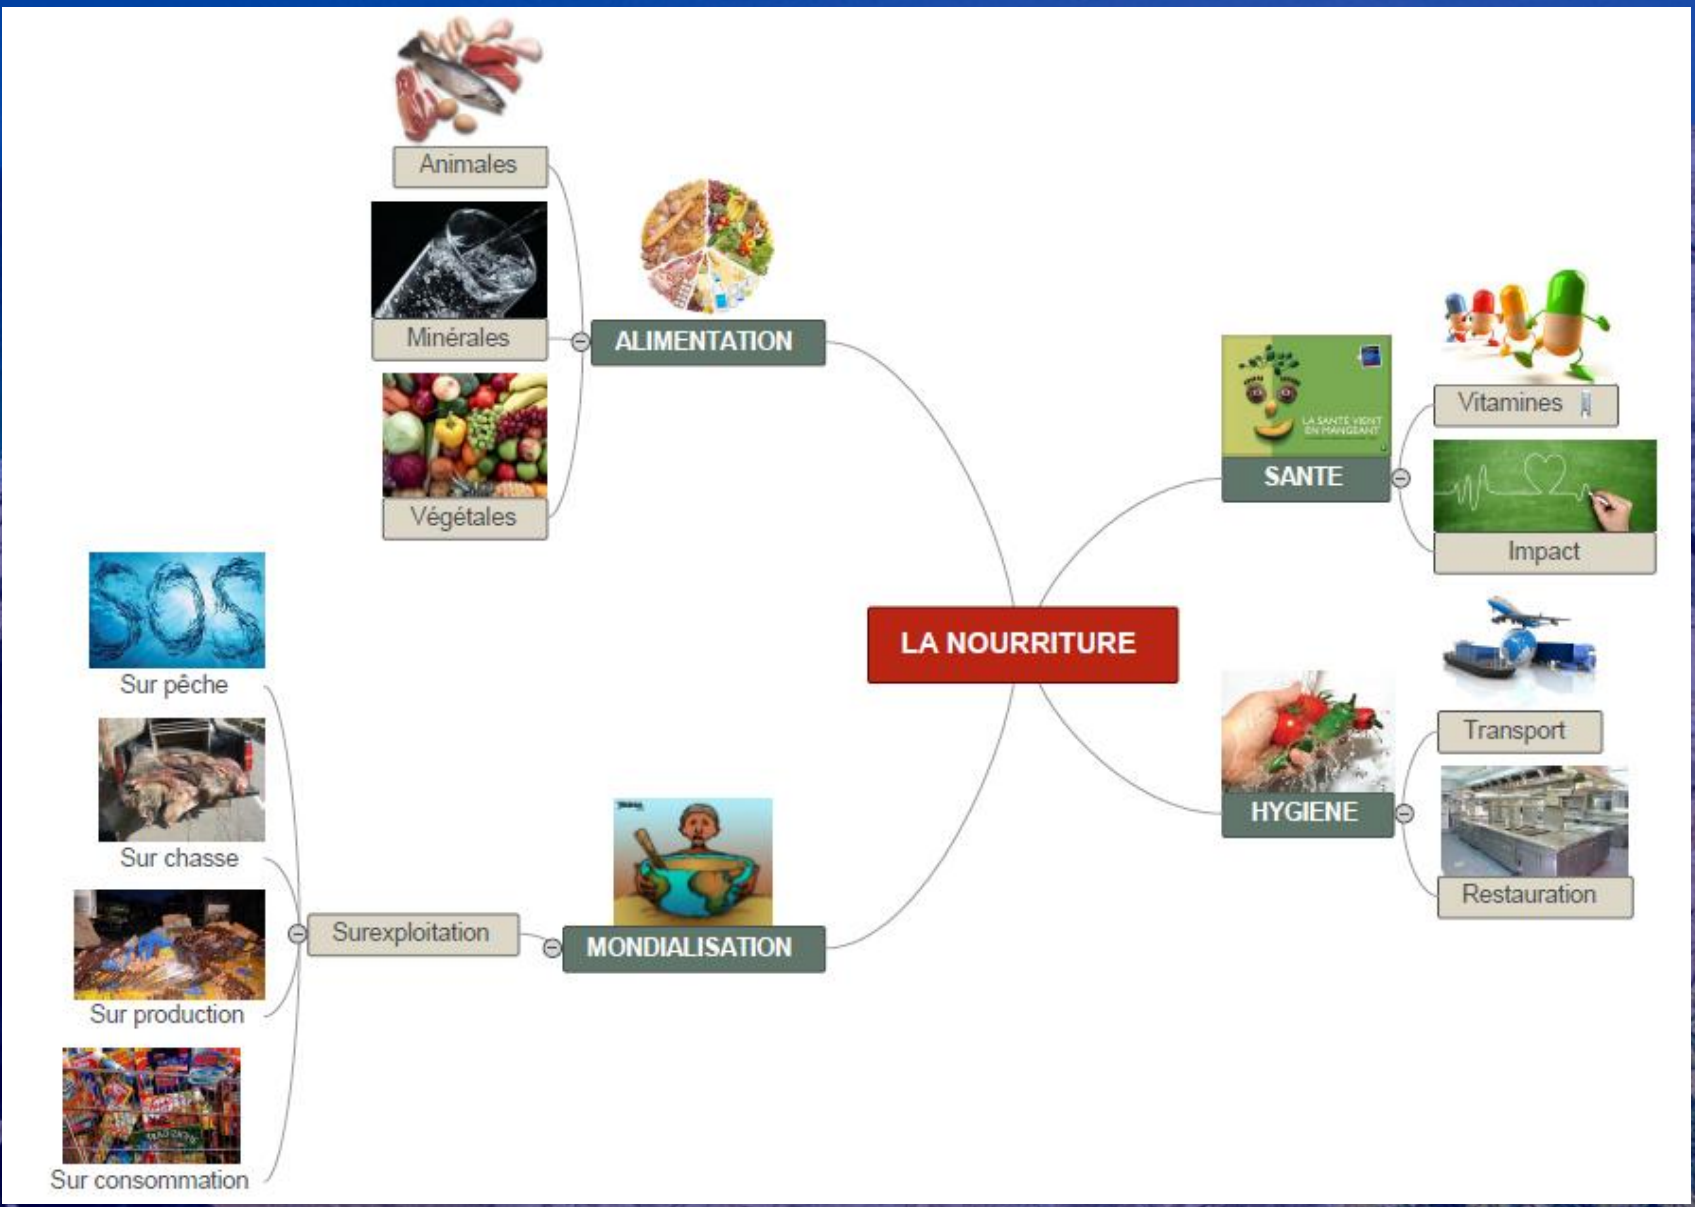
LA NOURRITURE

ALIMENTATION
Animales
Minérales
Végétales

SANTE
LA SANTÉ VIENT EN MANGEANT
Vitamines
Impact

HYGIENE
Transport
Restauration

MONDIALISATION
Surexploitation
Sur pêche
Sur chasse
Sur production
Sur consommation